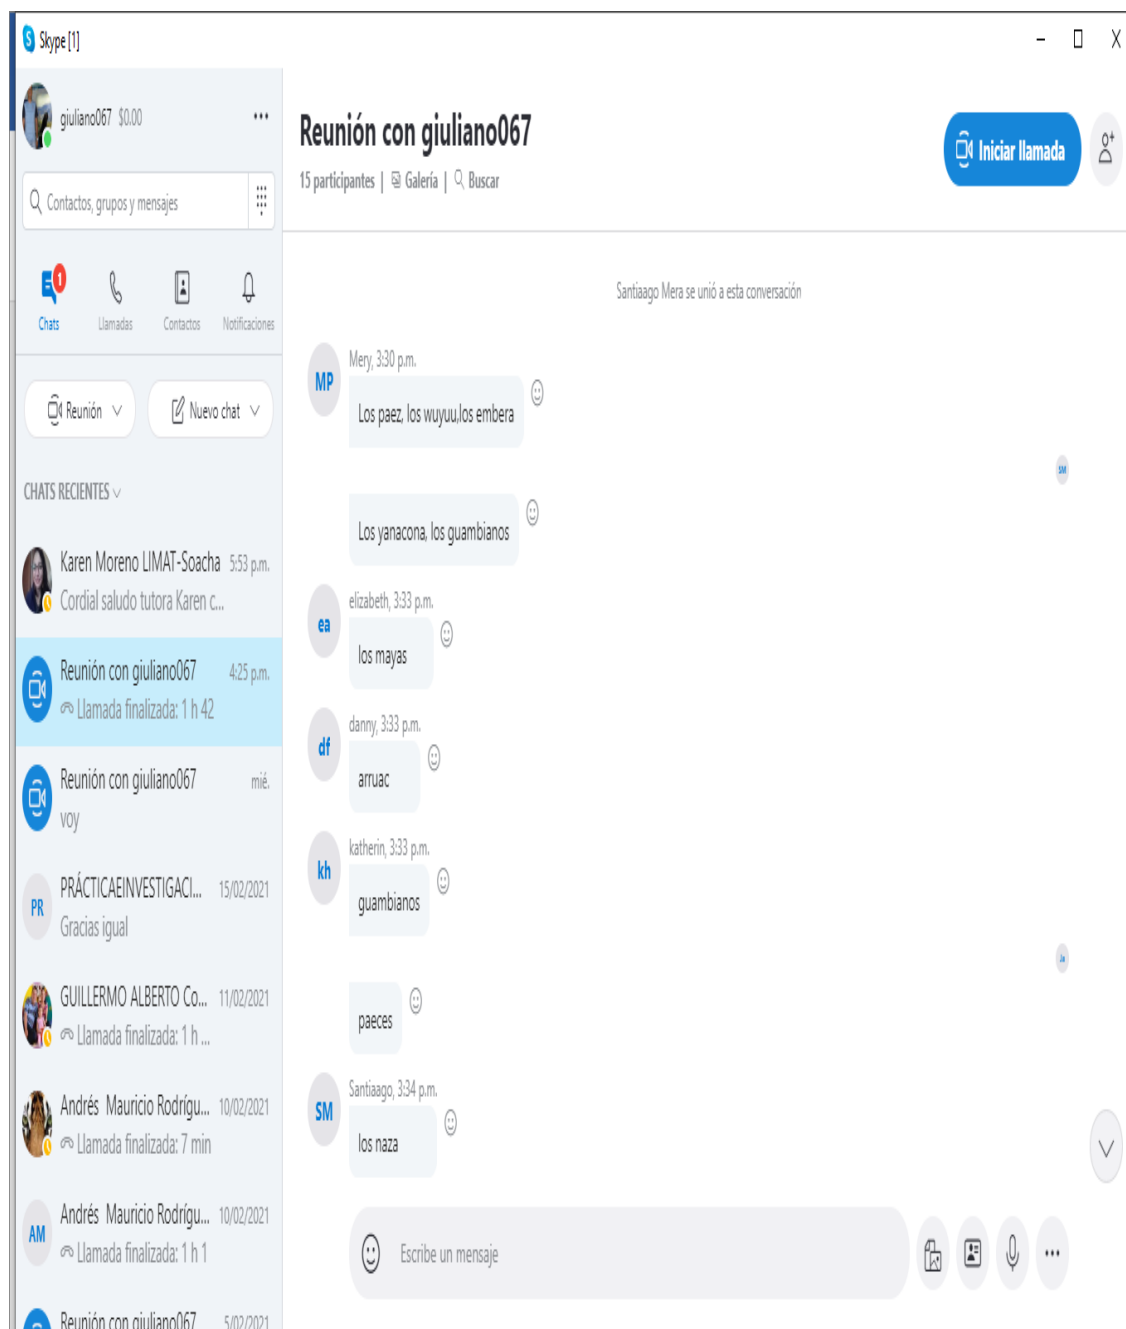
Skype [1]

giuliano067 $0.00

Contactos, grupos y mensajes

1
Chats Llamadas Contactos Notificaciones

Reunión Nuevo chat

CHATS RECIENTES

Karen Moreno LIMAT-Soacha 5:53 p.m.
Cordial saludo tutora Karen c...

Reunión con giuliano067 4:25 p.m.
Llamada finalizada: 1 h 42

Reunión con giuliano067 mié.
voy

PR PRÁCTICAEINVESTIGACI... 15/02/2021
Gracias igual

GUILLERMO ALBERTO Co... 11/02/2021
Llamada finalizada: 1 h ...

Andrés Mauricio Rodrígu... 10/02/2021
Llamada finalizada: 7 min

AM Andrés Mauricio Rodrígu... 10/02/2021
Llamada finalizada: 1 h 1

Reunión con giuliano067 5/02/2021

Reunión con giuliano067

15 participantes | Galería | Buscar

Iniciar llamada

Santiaago Mera se unió a esta conversación

MP Mery, 3:30 p.m.
Los paez, los wuyuu,los embera

SM

Los yanacona, los guambianos

ea elizabeth, 3:33 p.m.
los mayas

df danny, 3:33 p.m.
arruac

kh katherin, 3:33 p.m.
guambianos

Ja

paeces

SM Santiaago, 3:34 p.m.
los naza

Escribe un mensaje